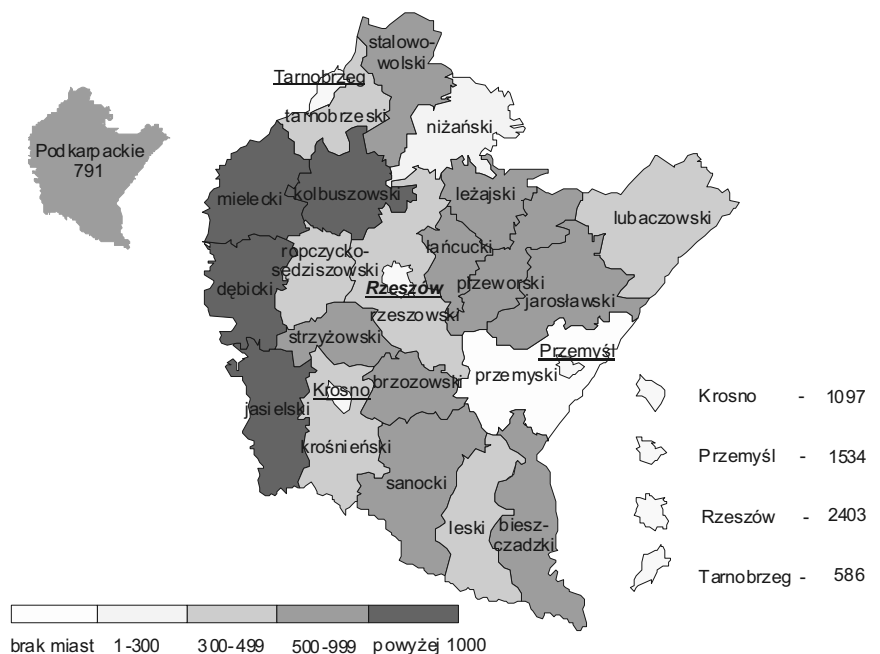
Podkarpackie
791

stalowowolski
Tarnobrzeg
tarnobrzeski
niżański
mielecki
kolbuszowski
leżajski
lubaczowski
ropczyckosędziszowski
łańcucki
Rzeszów
dębicki
przeworski
jarosławski
rzeszowski
strzyżowski
Przemyśl
Krosno
brzozowski
przemyski
jasielski
krośnieński
sanocki
leski
bieszczadzki

Krosno - 1097
Przemyśl - 1534
Rzeszów - 2403
Tarnobrzeg - 586

brak miast 1-300 300-499 500-999 powyżej 1000